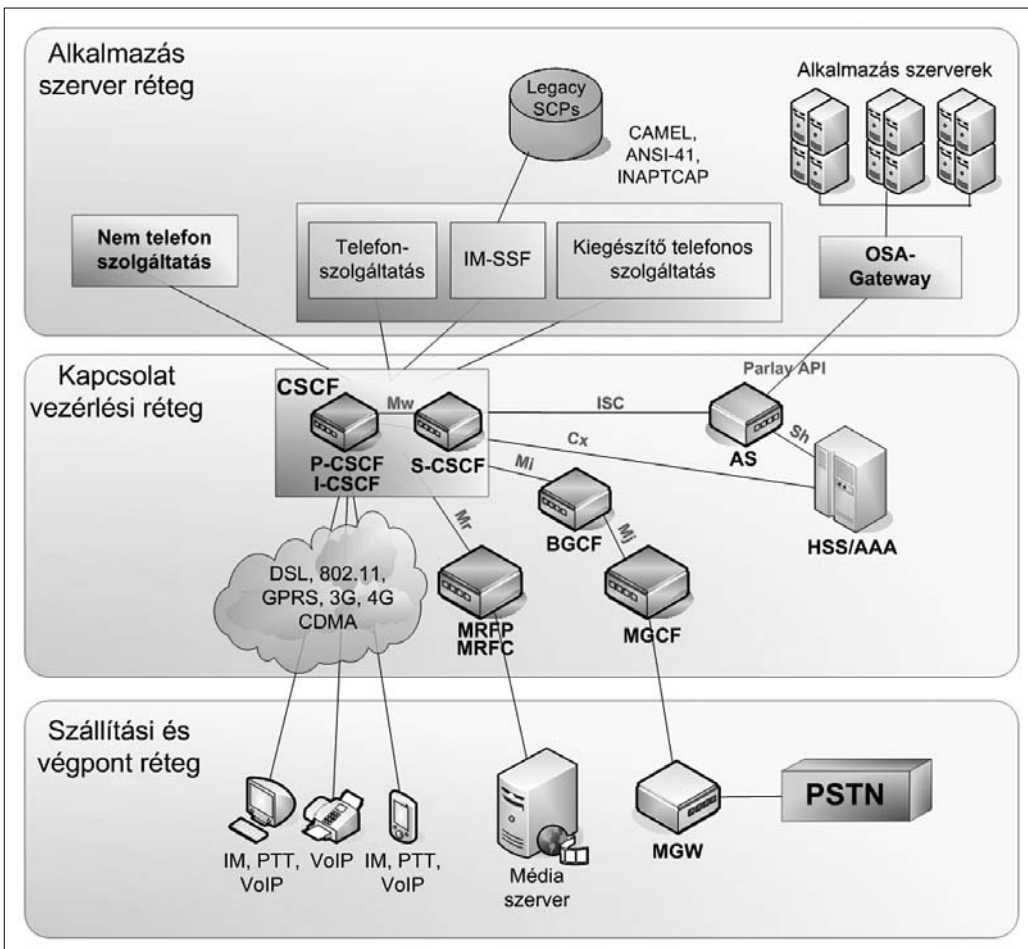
Alkalmazás szerver réteg

Legacy SCPs

CAMEL, ANSI-41, INAPTCAP

Alkalmazás szerverek

Nem telefon szolgáltatás

Telefon-szolgáltatás

IM-SSF

Kiegészítő telefonos szolgáltatás

OSA-Gateway

Kapcsolat vezérlési réteg

Parlay API

CSCF

Mw

ISC

P-CSCF
I-CSCF

S-CSCF

Cx

Sh

AS

Mi

Mr

Mj

BGCF

HSS/AAA

DSL, 802.11, GPRS, 3G, 4G CDMA

MRFP
MRFC

MGCF

Szállítási és végpont réteg

IM, PTT, VoIP

VoIP

IM, PTT, VoIP

Média szerver

MGW

PSTN